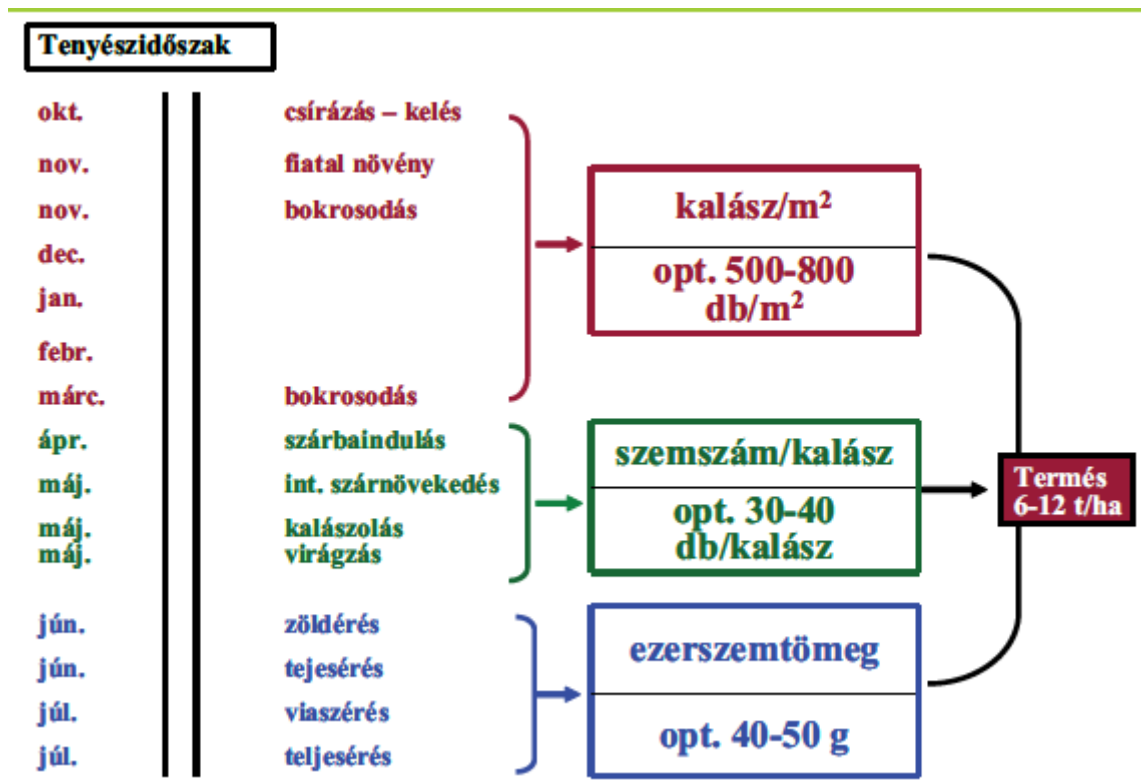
Tenyészidőszak

| | |
|---|---|
| okt. | csírázás – kelés |
| nov. | fiatal növény |
| nov. | bokrosodás |
| dec. | |
| jan. | |
| febr. | |
| márc. | bokrosodás |
| ápr. | szárbaindulás |
| máj. | int. szárnövekedés |
| máj. | kalászolás |
| máj. | virágzás |
| jún. | zöldérés |
| jún. | tejesérés |
| júl. | viaszérés |
| júl. | teljesérés |

kalász/m$^2$

opt. 500-800 db/m$^2$

szemszám/kalász

opt. 30-40 db/kalász

ezerszemtömeg

opt. 40-50 g

Termés 6-12 t/ha